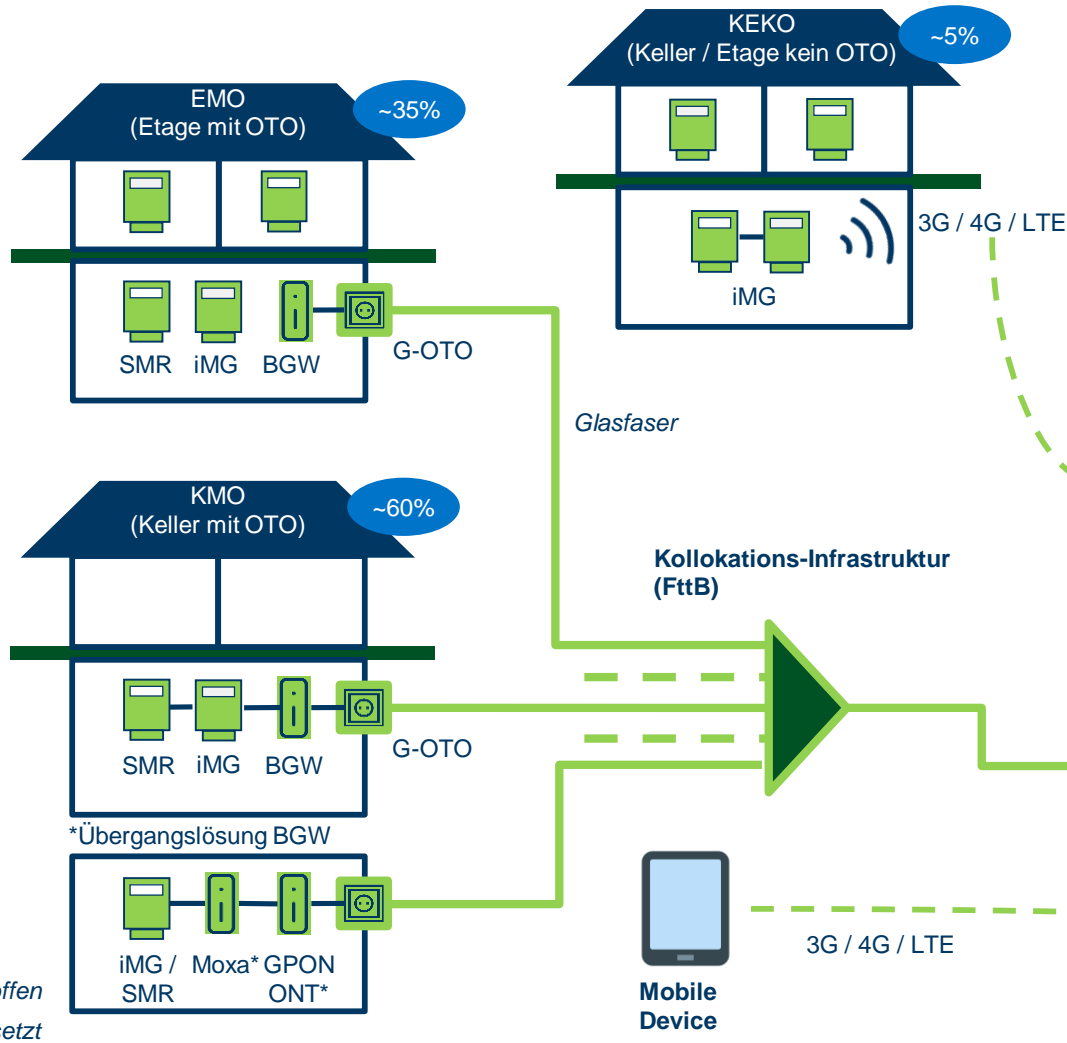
KEKO
(Keller / Etage kein OTO)

~5%

EMO
(Etage mit OTO)

~35%

3G / 4G / LTE

iMG

SMR iMG BGW

G-OTO

Glasfaser

KMO
(Keller mit OTO)

~60%

Kollokations-Infrastruktur
(FttB)

SMR iMG BGW

G-OTO

*Übergangslösung BGW

iMG / SMR

Moxa*

GPON ONT*

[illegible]offen

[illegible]etzt

Mobile Device

3G / 4G / LTE